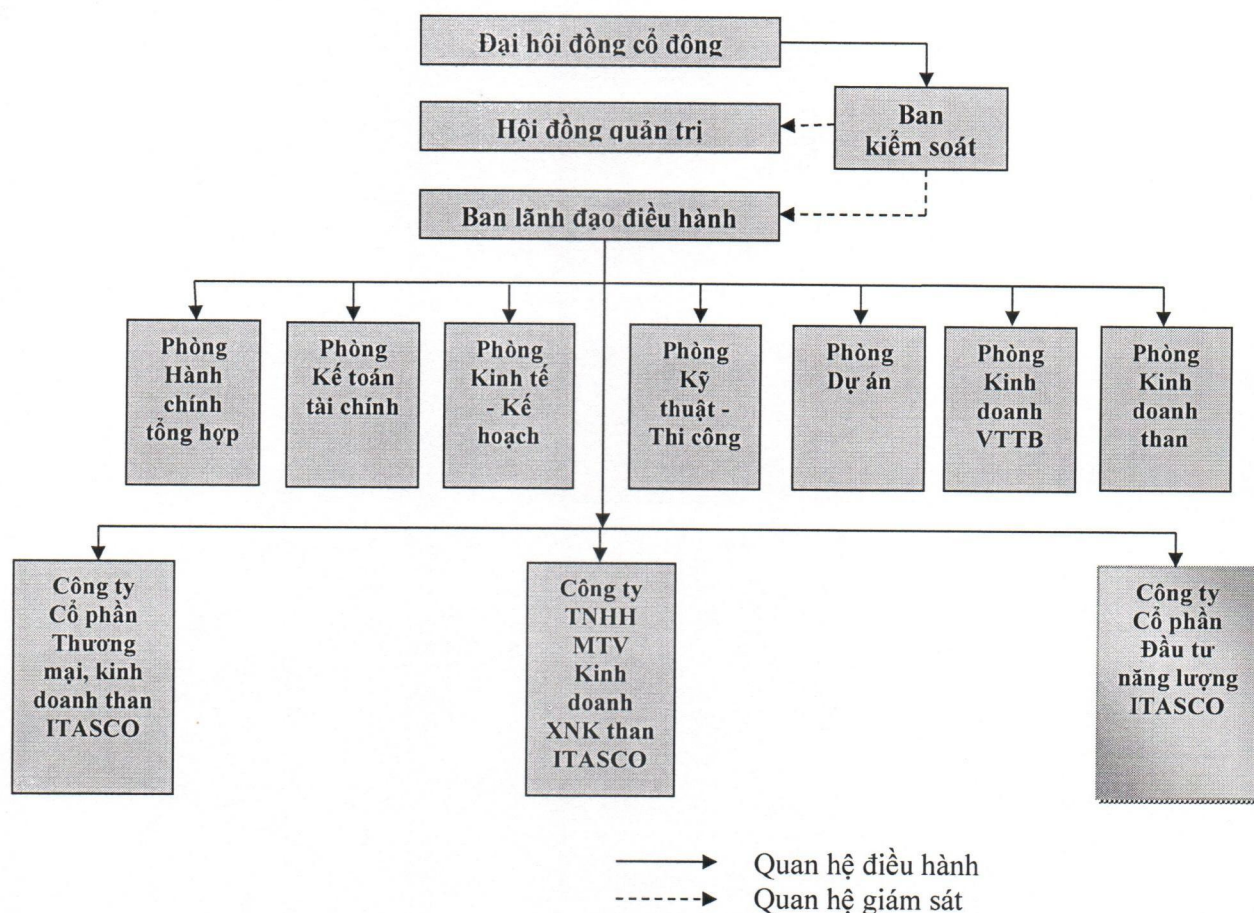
Đại hôi đồng cổ đông

Ban kiểm soát

Hội đồng quản trị

Ban lãnh đạo điều hành

Phòng Hành chính tổng hợp

Phòng Kế toán tài chính

Phòng Kinh tế - Kế hoạch

Phòng Kỹ thuật - Thi công

Phòng Dự án

Phòng Kinh doanh VTTB

Phòng Kinh doanh than

Công ty Cổ phần Thương mại, kinh doanh than ITASCO

Công ty TNHH MTV Kinh doanh XNK than ITASCO

Công ty Cổ phần Đầu tư năng lượng ITASCO

Quan hệ điều hành
Quan hệ giám sát